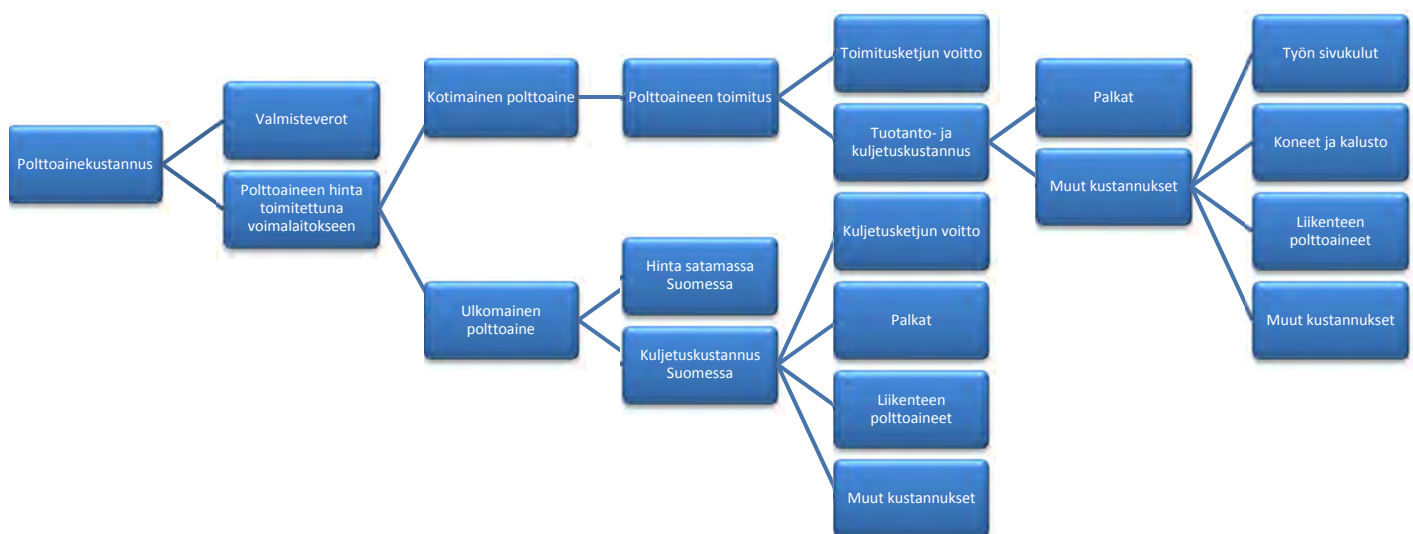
Polttoainekustannus

Valmisteverot

Polttoaineen hinta toimitettuna voimalaitokseen

Kotimainen polttoaine

Polttoaineen toimitus

Toimitusketjun voitto

Tuotanto- ja kuljetuskustannus

Palkat

Muut kustannukset

Työn sivukulut

Koneet ja kalusto

Liikenteen polttoaineet

Muut kustannukset

Ulkomainen polttoaine

Hinta satamassa Suomessa

Kuljetuskustannus Suomessa

Kuljetusketjun voitto

Palkat

Liikenteen polttoaineet

Muut kustannukset